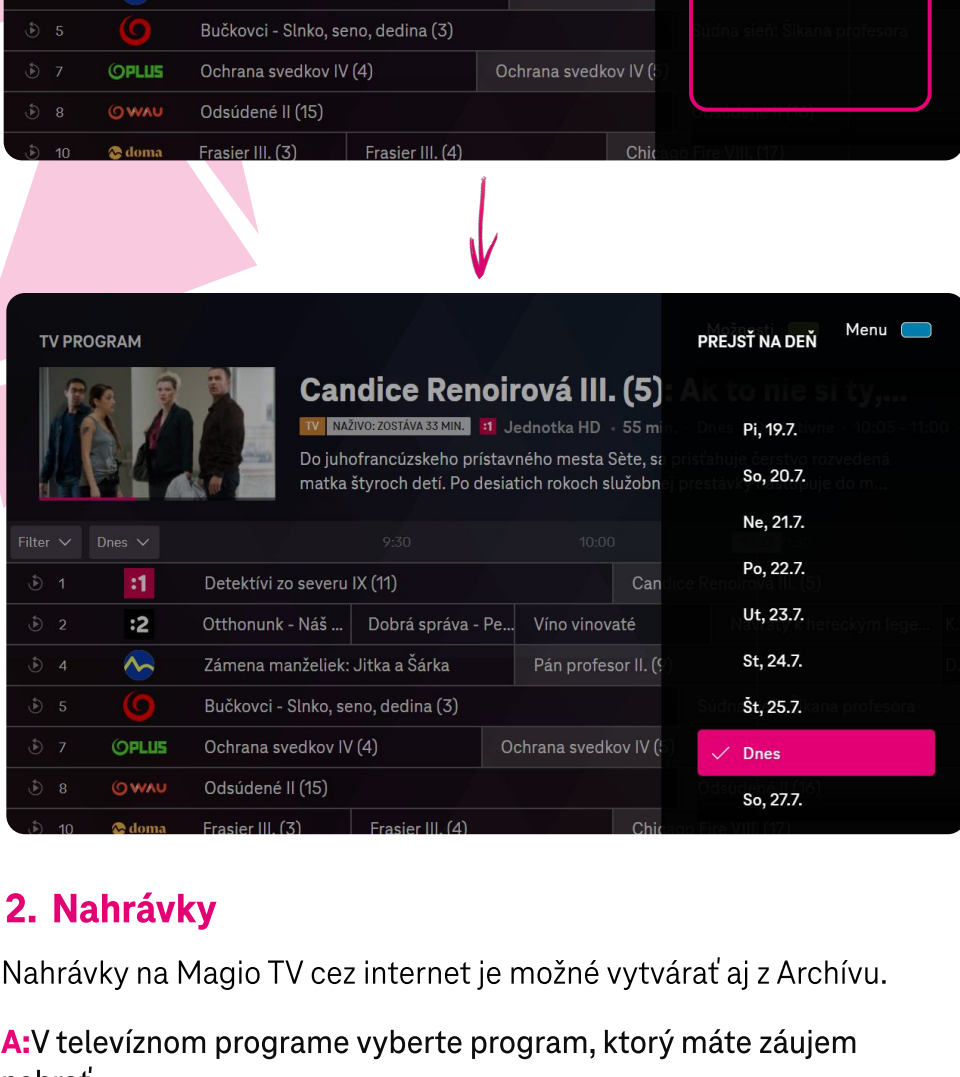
5 Bučkovci - Slnko, seno, dedina (3)
7 PLUS Ochrana svedkov IV (4) Ochrana svedkov IV (5)
8 WAU Odsúdené II (15)
10 doma Frasier III. (3) Frasier III. (4) Chicago Fire VIII. (17)

TV PROGRAM

PREJSŤ NA DEŇ

Menu

Candice Renoirová III. (5)

TV NAŽIVO: ZOSTÁVA 33 MIN. :1 Jednotka HD · 55 min

Do juhofrancúzskeho prístavného mesta Sète, sa matka štyroch detí. Po desiatich rokoch službo

Pi, 19.7.
So, 20.7.
Ne, 21.7.
Po, 22.7.
Ut, 23.7.
St, 24.7.
Št, 25.7.
Dnes
So, 27.7.

Filter Dnes 9:30 10:00

1 :1 Detektívi zo severu IX (11) Candice Renoirová III. (5)
2 :2 Otthonunk - Náš ... Dobrá správa - Pe... Víno vinovaté
4 Zámena manželiek: Jitka a Šárka Pán profesor II. (9
5 Bučkovci - Slnko, seno, dedina (3)
7 PLUS Ochrana svedkov IV (4) Ochrana svedkov IV (5
8 WAU Odsúdené II (15)
10 doma Frasier III. (3) Frasier III. (4) Chicago Fire VIII. (17)

2. Nahrávky

Nahrávky na Magio TV cez internet je možné vytvárať aj z Archívu.

A: V televíznom programe vyberte program, ktorý máte záujem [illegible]